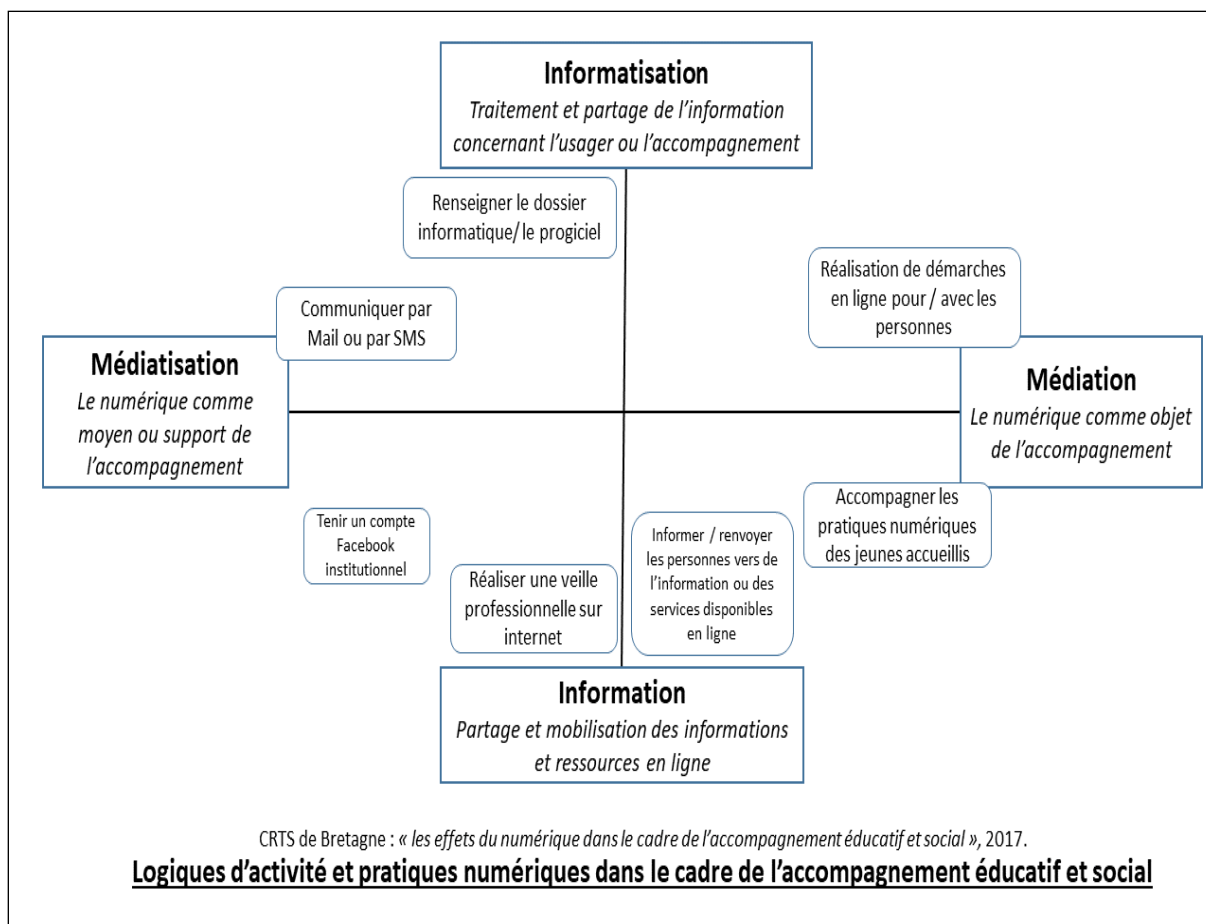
Informatisation
Traitement et partage de l'information concernant l'usager ou l'accompagnement

Renseigner le dossier informatique/ le progiciel

Réalisation de démarches en ligne pour / avec les personnes

Communiquer par Mail ou par SMS

Médiatisation
Le numérique comme moyen ou support de l'accompagnement

Médiation
Le numérique comme objet de l'accompagnement

Accompagner les pratiques numériques des jeunes accueillis

Tenir un compte Facebook institutionnel

Réaliser une veille professionnelle sur internet

Informer / renvoyer les personnes vers de l'information ou des services disponibles en ligne

Information
Partage et mobilisation des informations et ressources en ligne

CRTS de Bretagne : « les effets du numérique dans le cadre de l'accompagnement éducatif et social », 2017.

Logiques d'activité et pratiques numériques dans le cadre de l'accompagnement éducatif et social